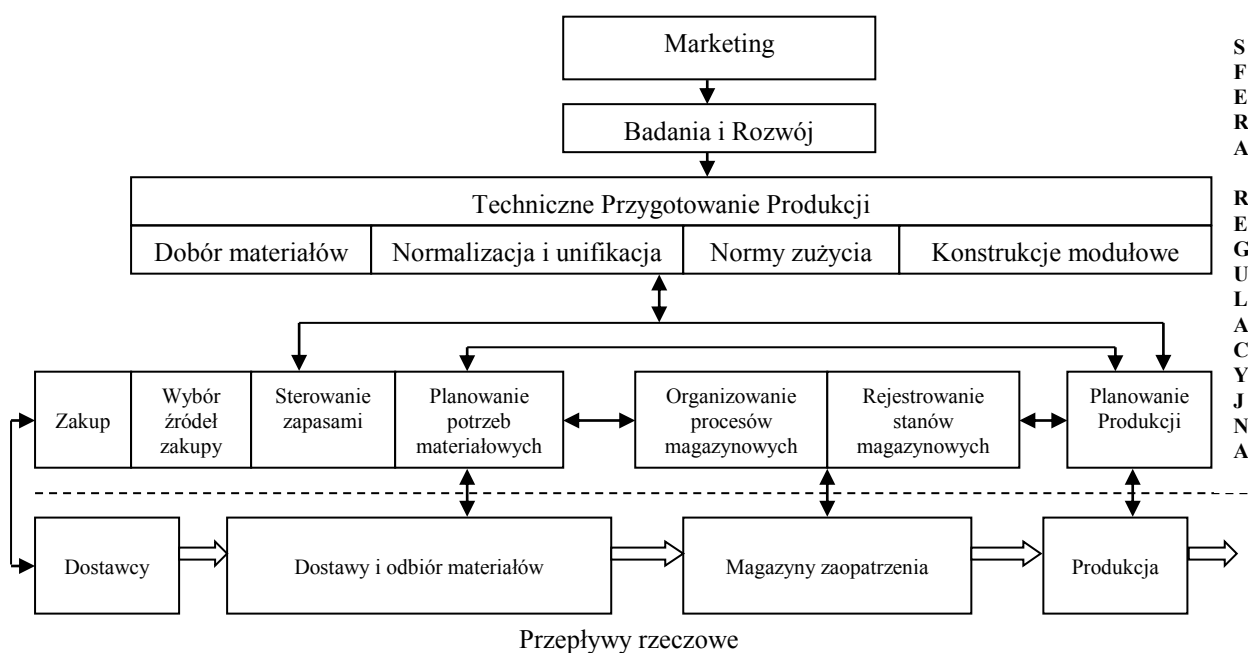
Marketing

Badania i Rozwój

Techniczne Przygotowanie Produkcji

Dobór materiałów | Normalizacja i unifikacja | Normy zużycia | Konstrukcje modułowe

Zakup

Wybór źródeł zakupy

Sterowanie zapasami

Planowanie potrzeb materiałowych

Organizowanie procesów magazynowych

Rejestrowanie stanów magazynowych

Planowanie Produkcji

S F E R A

R E G U L A C Y J N A

Dostawcy

Dostawy i odbiór materiałów

Magazyny zaopatrzenia

Produkcja

Przepływy rzeczowe